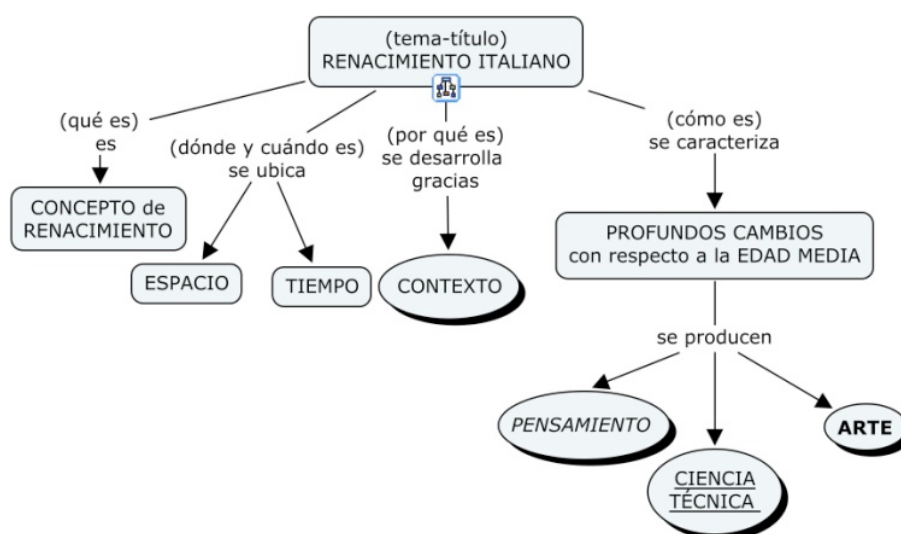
(tema-título)
RENACIMIENTO ITALIANO

(qué es)
es

CONCEPTO de RENACIMIENTO

(dónde y cuándo es)
se ubica

ESPACIO

TIEMPO

(por qué es)
se desarrolla gracias

CONTEXTO

(cómo es)
se caracteriza

PROFUNDOS CAMBIOS
con respecto a la EDAD MEDIA

se producen

PENSAMIENTO

CIENCIA
TÉCNICA

ARTE